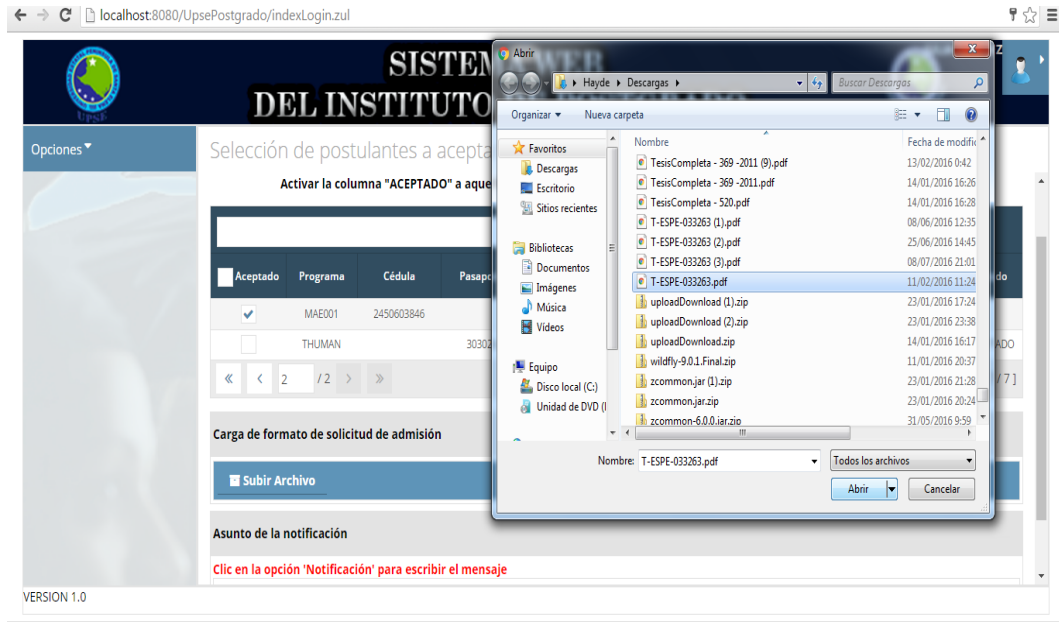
localhost:8080/UpsePostgrado/indexLogin.zul

SISTEM
DEL INSTITUTO

UPSE

Opciones

Selección de postulantes a acepta

Activar la columna "ACEPTADO" a aque

| Aceptado | Programa | Cédula | Pasapo |
|---|---|---|---|
| ✓ | MAE001 | 2450603846 | |
| | THUMAN | | 30302 |

« ‹ 2 / 2 › »

Carga de formato de solicitud de admisión

Subir Archivo

Asunto de la notificación

Clic en la opción 'Notificación' para escribir el mensaje

VERSION 1.0

Abrir

Hayde ▸ Descargas ▸

Buscar Descargas

Organizar ▾ Nueva carpeta

Favoritos
Descargas
Escritorio
Sitios recientes

Bibliotecas
Documentos
Imágenes
Música
Vídeos

Equipo
Disco local (C:)
Unidad de DVD (I

| Nombre | Fecha de modific |
|---|---|
| TesisCompleta - 369 -2011 (9).pdf | 13/02/2016 0:42 |
| TesisCompleta - 369 -2011.pdf | 14/01/2016 16:26 |
| TesisCompleta - 520.pdf | 14/01/2016 16:28 |
| T-ESPE-033263 (1).pdf | 08/06/2016 12:35 |
| T-ESPE-033263 (2).pdf | 25/06/2016 14:45 |
| T-ESPE-033263 (3).pdf | 08/07/2016 21:01 |
| T-ESPE-033263.pdf | 11/02/2016 11:24 |
| uploadDownload (1).zip | 23/01/2016 17:24 |
| uploadDownload (2).zip | 23/01/2016 23:38 |
| uploadDownload.zip | 14/01/2016 16:17 |
| wildfly-9.0.1.Final.zip | 11/01/2016 20:37 |
| zcommon.jar (1).zip | 23/01/2016 21:28 |
| zcommon.jar.zip | 23/01/2016 20:24 |
| zcommon-6.0.0.jar.zip | 31/05/2016 9:59 |

Nombre: T-ESPE-033263.pdf

Todos los archivos

Abrir

Cancelar

do

ADO

/ 7 ]